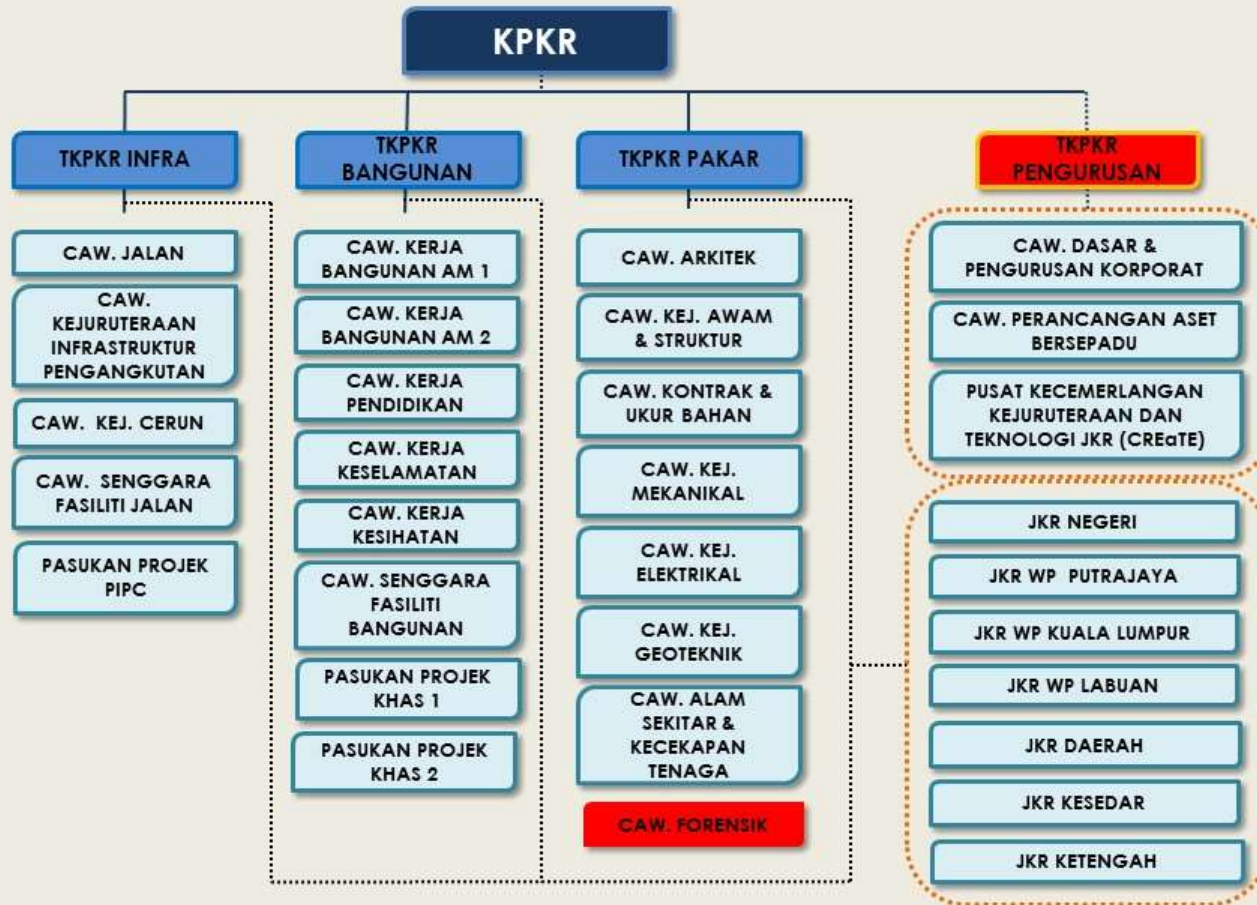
KPKR

TKPKR INFRA

CAW. JALAN

CAW. KEJURUTERAAN INFRASTRUKTUR PENGANGKUTAN

CAW. KEJ. CERUN

CAW. SENGGARA FASILITI JALAN

PASUKAN PROJEK PIPC

TKPKR BANGUNAN

CAW. KERJA BANGUNAN AM 1

CAW. KERJA BANGUNAN AM 2

CAW. KERJA PENDIDIKAN

CAW. KERJA KESELAMATAN

CAW. KERJA KESIHATAN

CAW. SENGGARA FASILITI BANGUNAN

PASUKAN PROJEK KHAS 1

PASUKAN PROJEK KHAS 2

TKPKR PAKAR

CAW. ARKITEK

CAW. KEJ. AWAM & STRUKTUR

CAW. KONTRAK & UKUR BAHAN

CAW. KEJ. MEKANIKAL

CAW. KEJ. ELEKTRIKAL

CAW. KEJ. GEOTEKNIK

CAW. ALAM SEKITAR & KECEKAPAN TENAGA

CAW. FORENSIK

TKPKR PENGURUSAN

CAW. DASAR & PENGURUSAN KORPORAT

CAW. PERANCANGAN ASET BERSEPADU

PUSAT KECEMERLANGAN KEJURUTERAAN DAN TEKNOLOGI JKR (CREaTE)

JKR NEGERI

JKR WP PUTRAJAYA

JKR WP KUALA LUMPUR

JKR WP LABUAN

JKR DAERAH

JKR KESEDAR

JKR KETENGAH